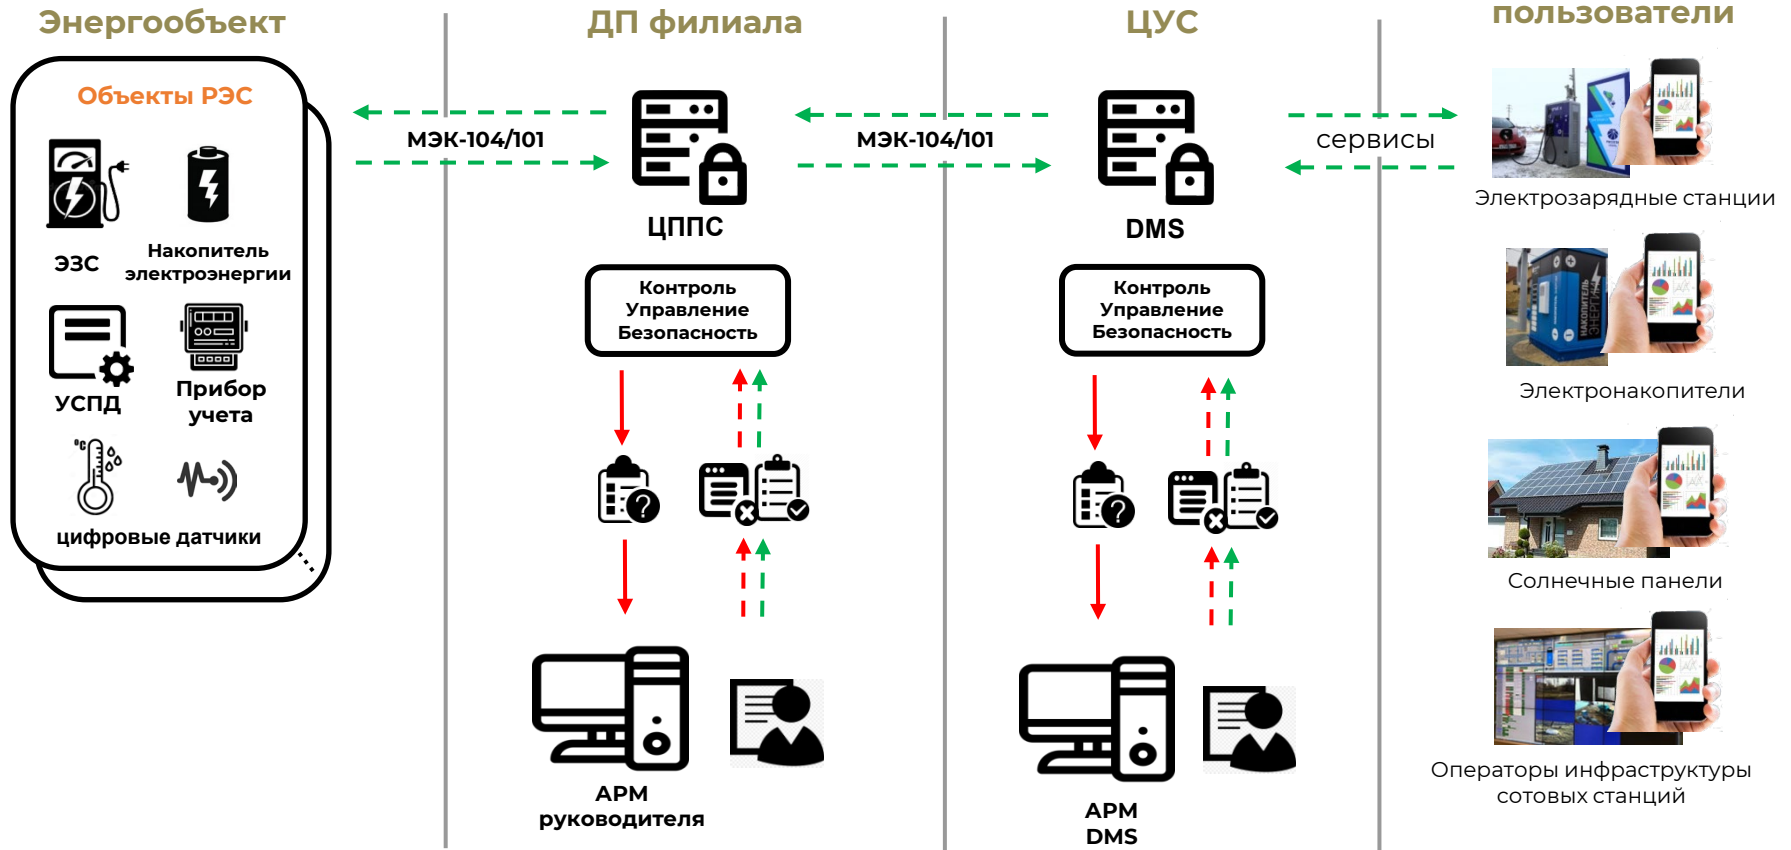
Энергообъект

Объекты РЭС

ЭЗС

Накопитель электроэнергии

УСПД

Прибор учета

цифровые датчики

ДП филиала

МЭК-104/101

ЦППС

Контроль Управление Безопасность

АРМ руководителя

ЦУС

МЭК-104/101

DMS

Контроль Управление Безопасность

АРМ DMS

пользователи

сервисы

Электрозарядные станции

Электронакопители

Солнечные панели

Операторы инфраструктуры сотовых станций